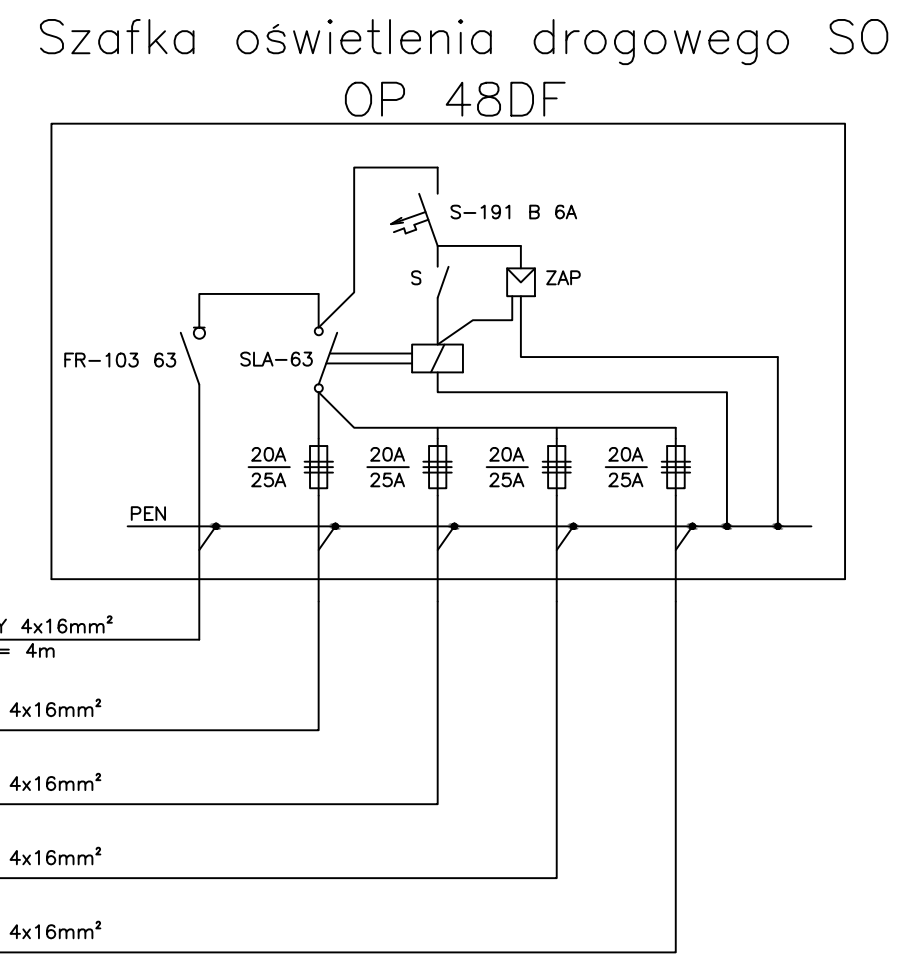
Szafka oświetlenia drogowego SO
OP 48DF

S-191 B 6A

S

ZAP

FR-103 63

SLA-63

$\frac{20A}{25A}$ $\frac{20A}{25A}$ $\frac{20A}{25A}$ $\frac{20A}{25A}$

PEN

Y 4x16mm²
= 4m

4x16mm²

4x16mm²

4x16mm²

4x16mm²